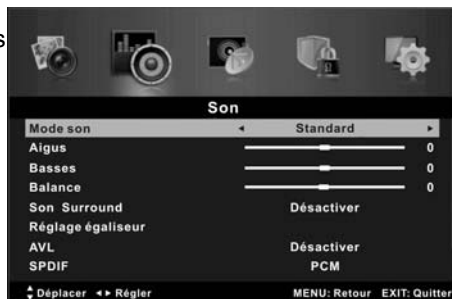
s

Son

| | |
|---|---|
| Mode son | ◂ Standard ▸ |
| Aigus | 0 |
| Basses | 0 |
| Balance | 0 |
| Son Surround | Désactiver |
| Réglage égaliseur | |
| AVL | Désactiver |
| SPDIF | PCM |

Déplacer ◂▸ Régler MENU: Retour EXIT: Quitter